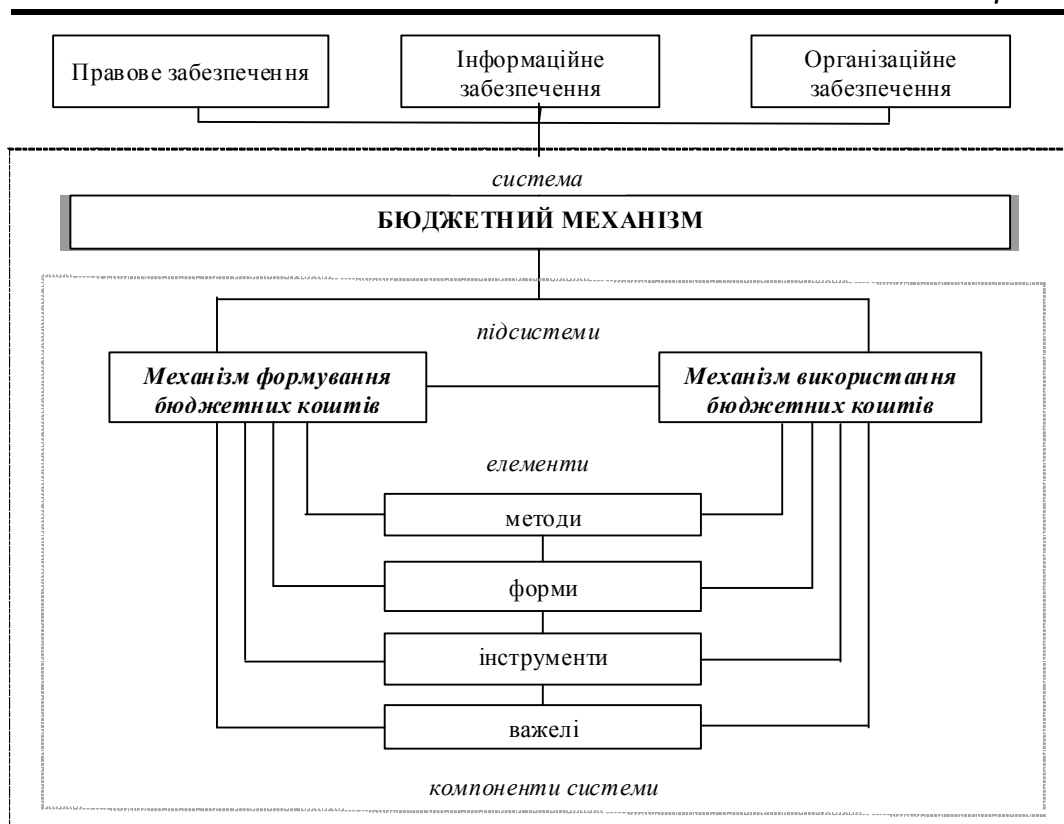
Правове забезпечення

Інформаційне забезпечення

Організаційне забезпечення

система

БЮДЖЕТНИЙ МЕХАНІЗМ

підсистеми

Механізм формування бюджетних коштів

Механізм використання бюджетних коштів

елементи

методи

форми

інструменти

важелі

компоненти системи